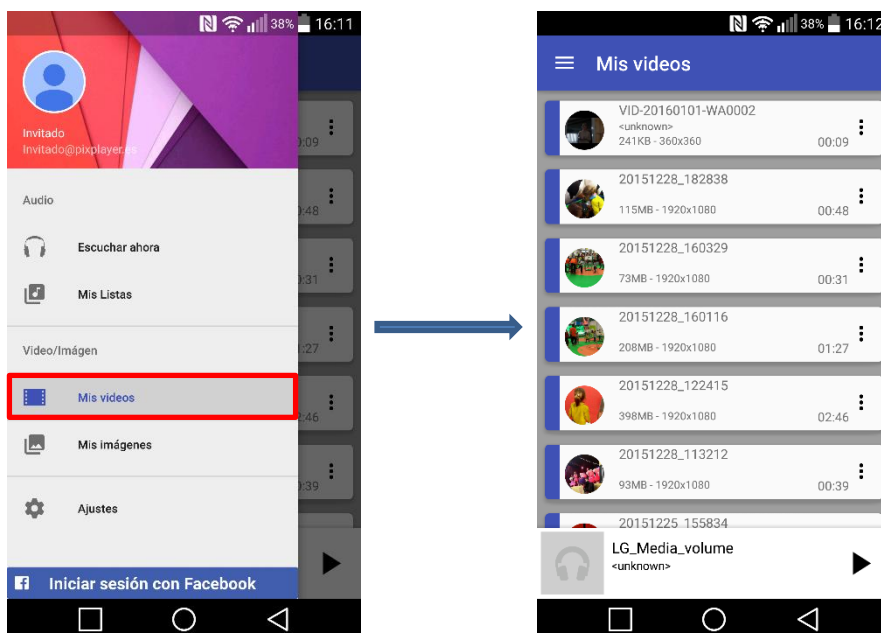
38% 16:11

Invitado
Invitado@pixplayer.es

Audio

Escuchar ahora

Mis Listas

Video/Imágen

Mis videos

Mis imágenes

Ajustes

Iniciar sesión con Facebook

:09
:48
:31
:27
:46
:39

38% 16:12

Mis videos

VID-20160101-WA0002
<unknown>
241KB - 360x360
00:09

20151228_182838
115MB - 1920x1080
00:48

20151228_160329
73MB - 1920x1080
00:31

20151228_160116
208MB - 1920x1080
01:27

20151228_122415
398MB - 1920x1080
02:46

20151228_113212
93MB - 1920x1080
00:39

20151225_155834

LG_Media_volume
<unknown>